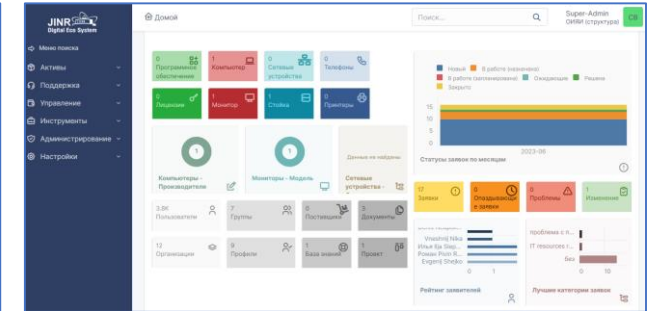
JINR
Digital Eco System

Меню поиска
Активы
Поддержка
Управление
Инструменты
Администрирование
Настройки

Домой

Поиск...

Super-Admin
ОИВИ (структура)

0
Программное обеспечение

1
Компьютер

1
Сетевые устройства

0
Телефоны

0
Лицензии

1
Монитор

1
Стойка

0
Принтеры

1
Компьютеры - Производители

1
Мониторы - Модель

Данные не найдены
Сетевые устройства -

3.6K
Пользователи

7
Группы

0
Поставщики

3
Документы

13
Организации

9
Профили

1
База знаний

1
Проект

Новые
В работе (назначена)
В работе (запланирована)
Ожидающие
Решена
Закрыто

15
10
5
0
2023-06

Статусы заявок по месяцам

12
Заявки

0
Опаздывающие заявки

0
Проблемы

1
Изменение

Vnashinji Niko
Илья Ер Serj
Роман Potri R
Evgeniij Shejko
0 1

Рейтинг заявителей

проблема с п...
IT resources r...
Без
0 10

Лучшие категории заявок